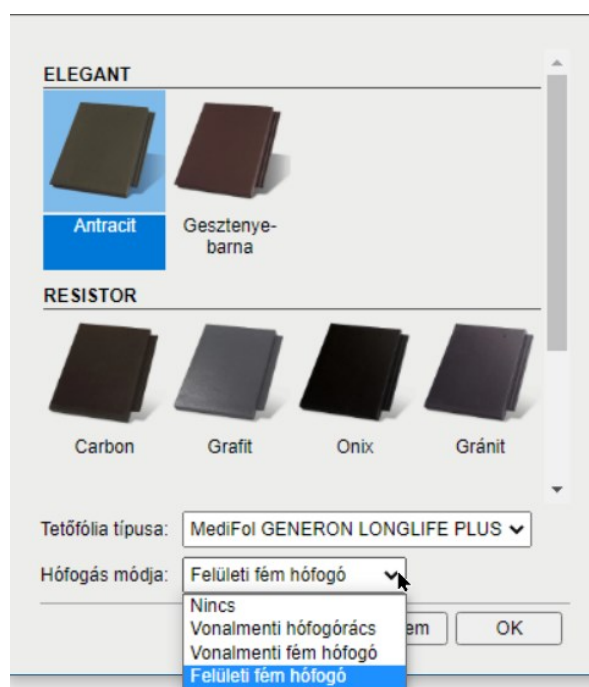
ELEGANT

Antracit

Gesztenyebarna

RESISTOR

Carbon

Grafit

Onix

Gránit

Tetőfólia típusa: MediFol GENERON LONGLIFE PLUS

Hófogás módja: Felületi fém hófogó

Nincs
Vonalmenti hófogórács
Vonalmenti fém hófogó
Felületi fém hófogó

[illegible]em

OK